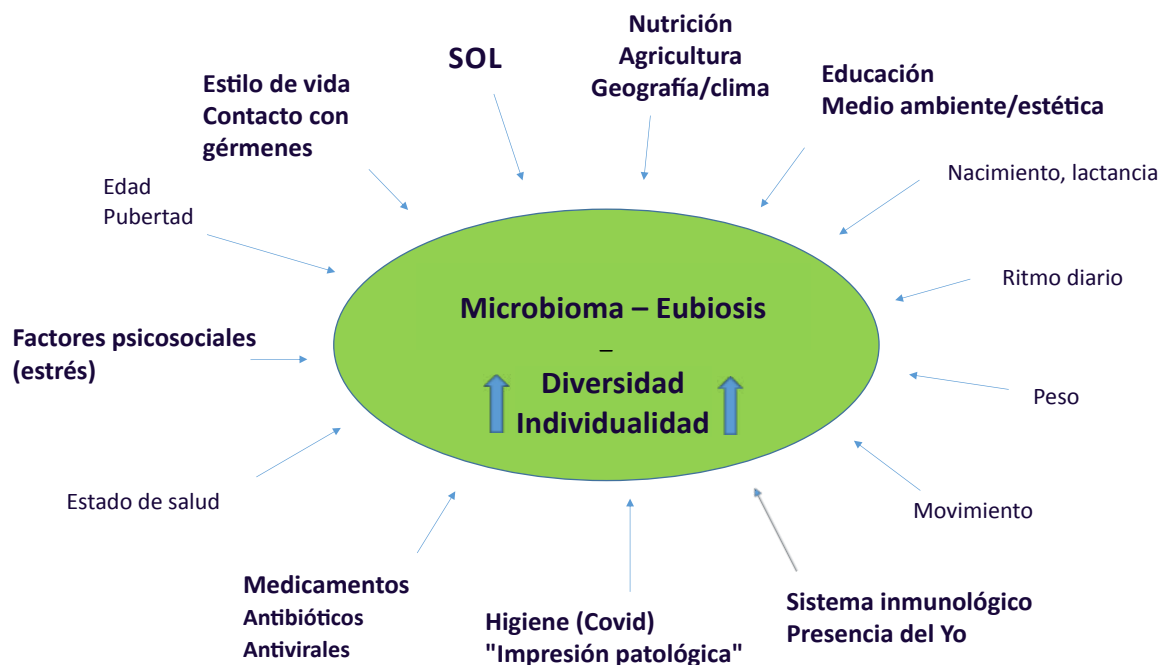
Nutrición
Agricultura
Geografía/clima

SOL

Estilo de vida
Contacto con gérmenes

Educación
Medio ambiente/estética

Edad
Pubertad

Nacimiento, lactancia

Ritmo diario

Microbioma – Eubiosis
–
Diversidad
Individualidad

Factores psicosociales (estrés)

Peso

Estado de salud

Movimiento

Medicamentos
Antibióticos
Antivirales

Higiene (Covid)
"Impresión patológica"

Sistema inmunológico
Presencia del Yo